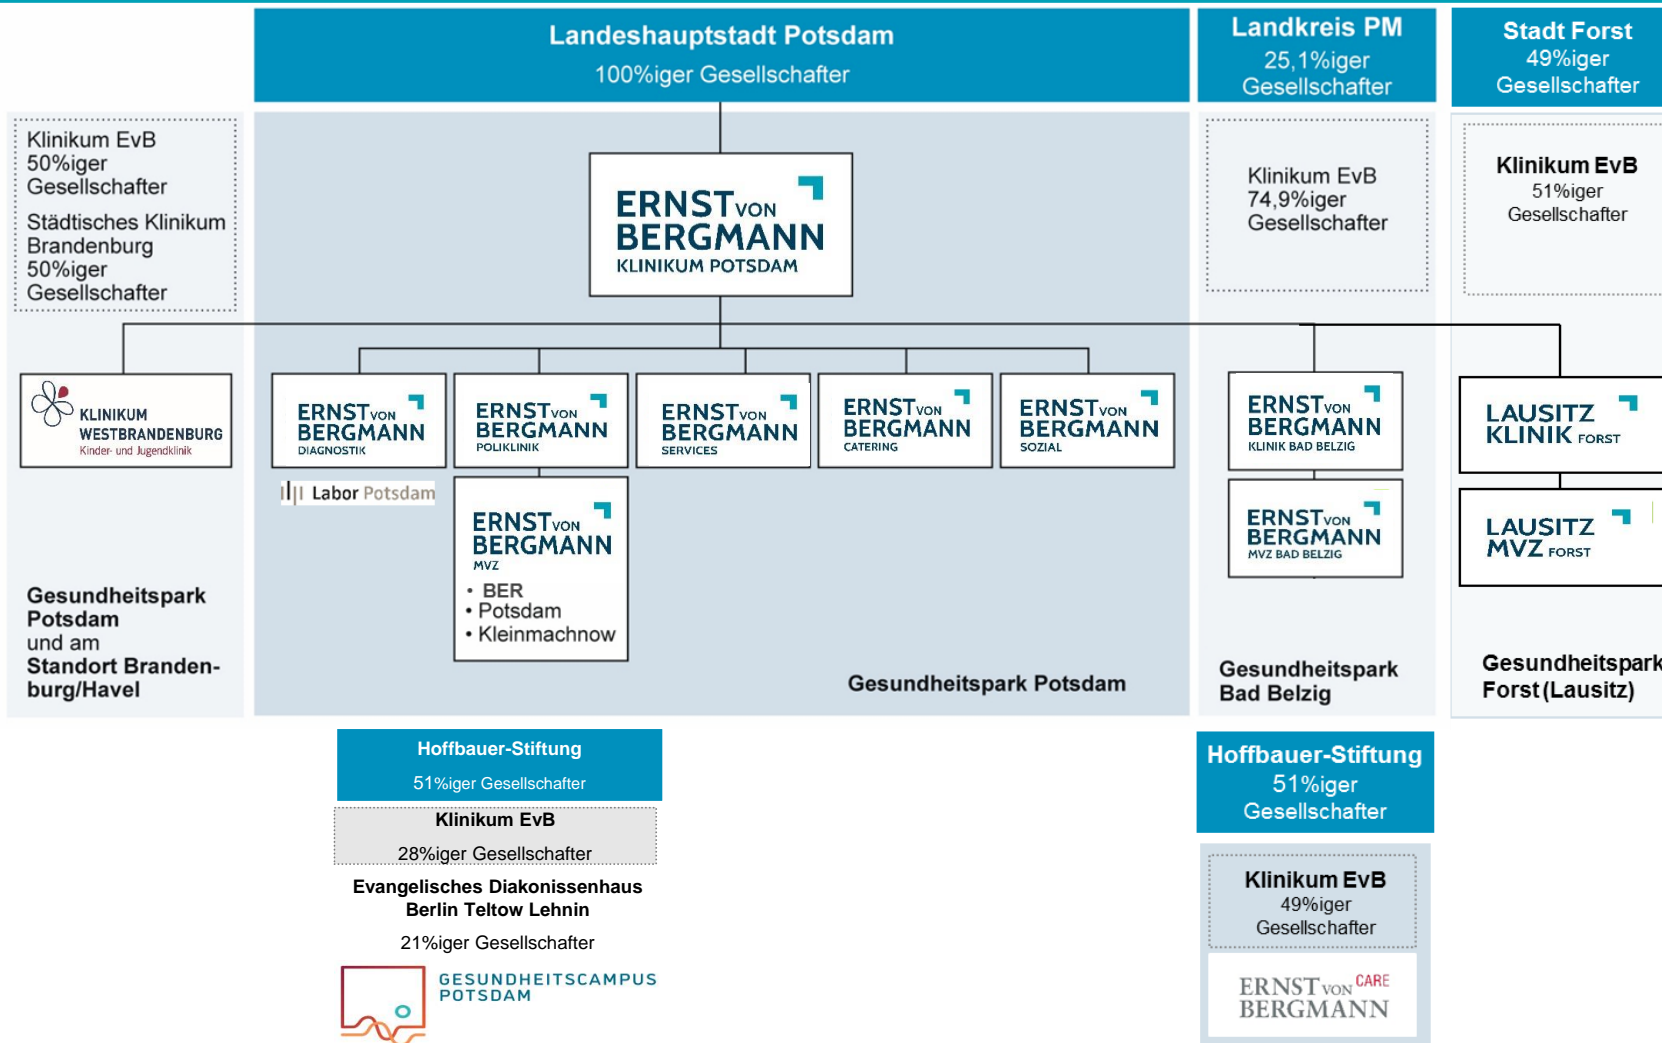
Landeshauptstadt Potsdam
100%iger Gesellschafter

Landkreis PM
25,1%iger Gesellschafter

Stadt Forst
49%iger Gesellschafter

Klinikum EvB
50%iger Gesellschafter

Städtisches Klinikum Brandenburg
50%iger Gesellschafter

ERNST VON BERGMANN
KLINIKUM POTSDAM

Klinikum EvB
74,9%iger Gesellschafter

Klinikum EvB
51%iger Gesellschafter

KLINIKUM WESTBRANDENBURG
Kinder- und Jugendklinik

ERNST VON BERGMANN
DIAGNOSTIK

Labor Potsdam

ERNST VON BERGMANN
POLIKLINIK

ERNST VON BERGMANN
SERVICES

ERNST VON BERGMANN
CATERING

ERNST VON BERGMANN
SOZIAL

ERNST VON BERGMANN
KLINIK BAD BELZIG

LAUSITZ KLINIK FORST

ERNST VON BERGMANN
MVZ
• BER
• Potsdam
• Kleinmachnow

ERNST VON BERGMANN
MVZ BAD BELZIG

LAUSITZ MVZ FORST

Gesundheitspark Potsdam und am Standort Brandenburg/Havel

Gesundheitspark Potsdam

Gesundheitspark Bad Belzig

Gesundheitspark Forst (Lausitz)

Hoffbauer-Stiftung
51%iger Gesellschafter

Klinikum EvB
28%iger Gesellschafter

Evangelisches Diakonissenhaus Berlin Teltow Lehnin
21%iger Gesellschafter

GESUNDHEITSCAMPUS POTSDAM

Hoffbauer-Stiftung
51%iger Gesellschafter

Klinikum EvB
49%iger Gesellschafter

ERNST VON BERGMANN CARE